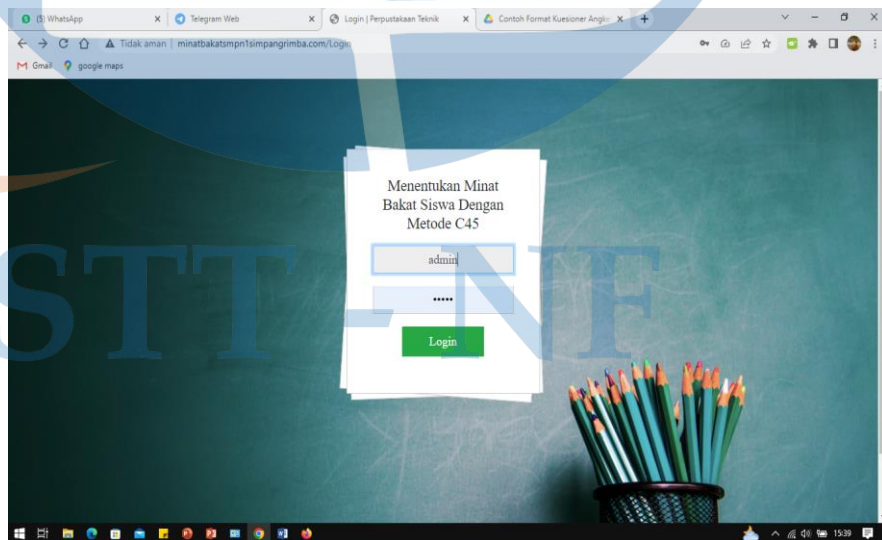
(5) WhatsApp
Telegram Web
Login | Perpustakaan Teknik
Contoh Format Kuesioner Angk

Tidak aman | minatbakatsmpn1simpangrimba.com/Login

Gmail google maps

STT-NF

Menentukan Minat Bakat Siswa Dengan Metode C45

admin

•••••

Login

15:39